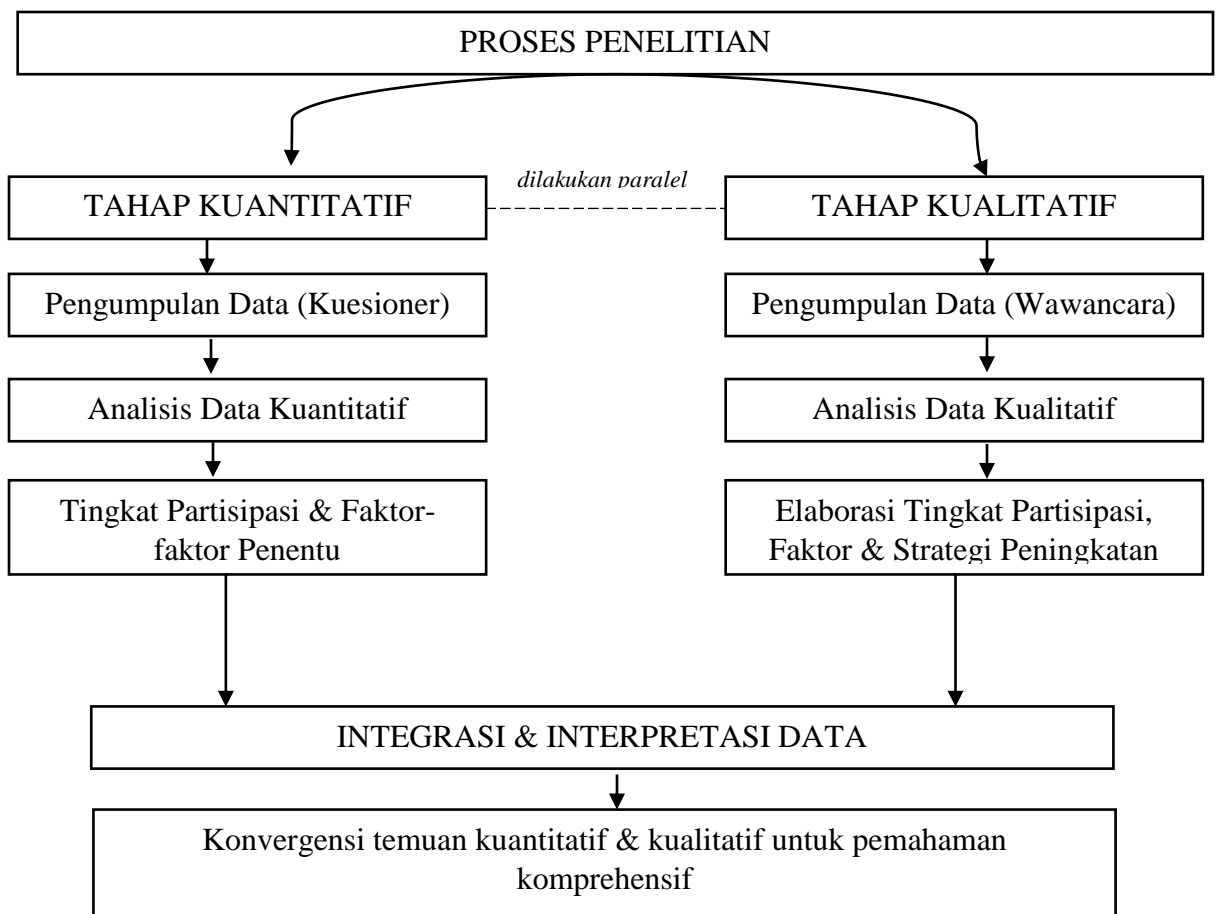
PROSES PENELITIAN

TAHAP KUANTITATIF

dilakukan paralel

TAHAP KUALITATIF

Pengumpulan Data (Kuesioner)

Analisis Data Kuantitatif

Tingkat Partisipasi & Faktor-faktor Penentu

Pengumpulan Data (Wawancara)

Analisis Data Kualitatif

Elaborasi Tingkat Partisipasi, Faktor & Strategi Peningkatan

INTEGRASI & INTERPRETASI DATA

Konvergensi temuan kuantitatif & kualitatif untuk pemahaman komprehensif